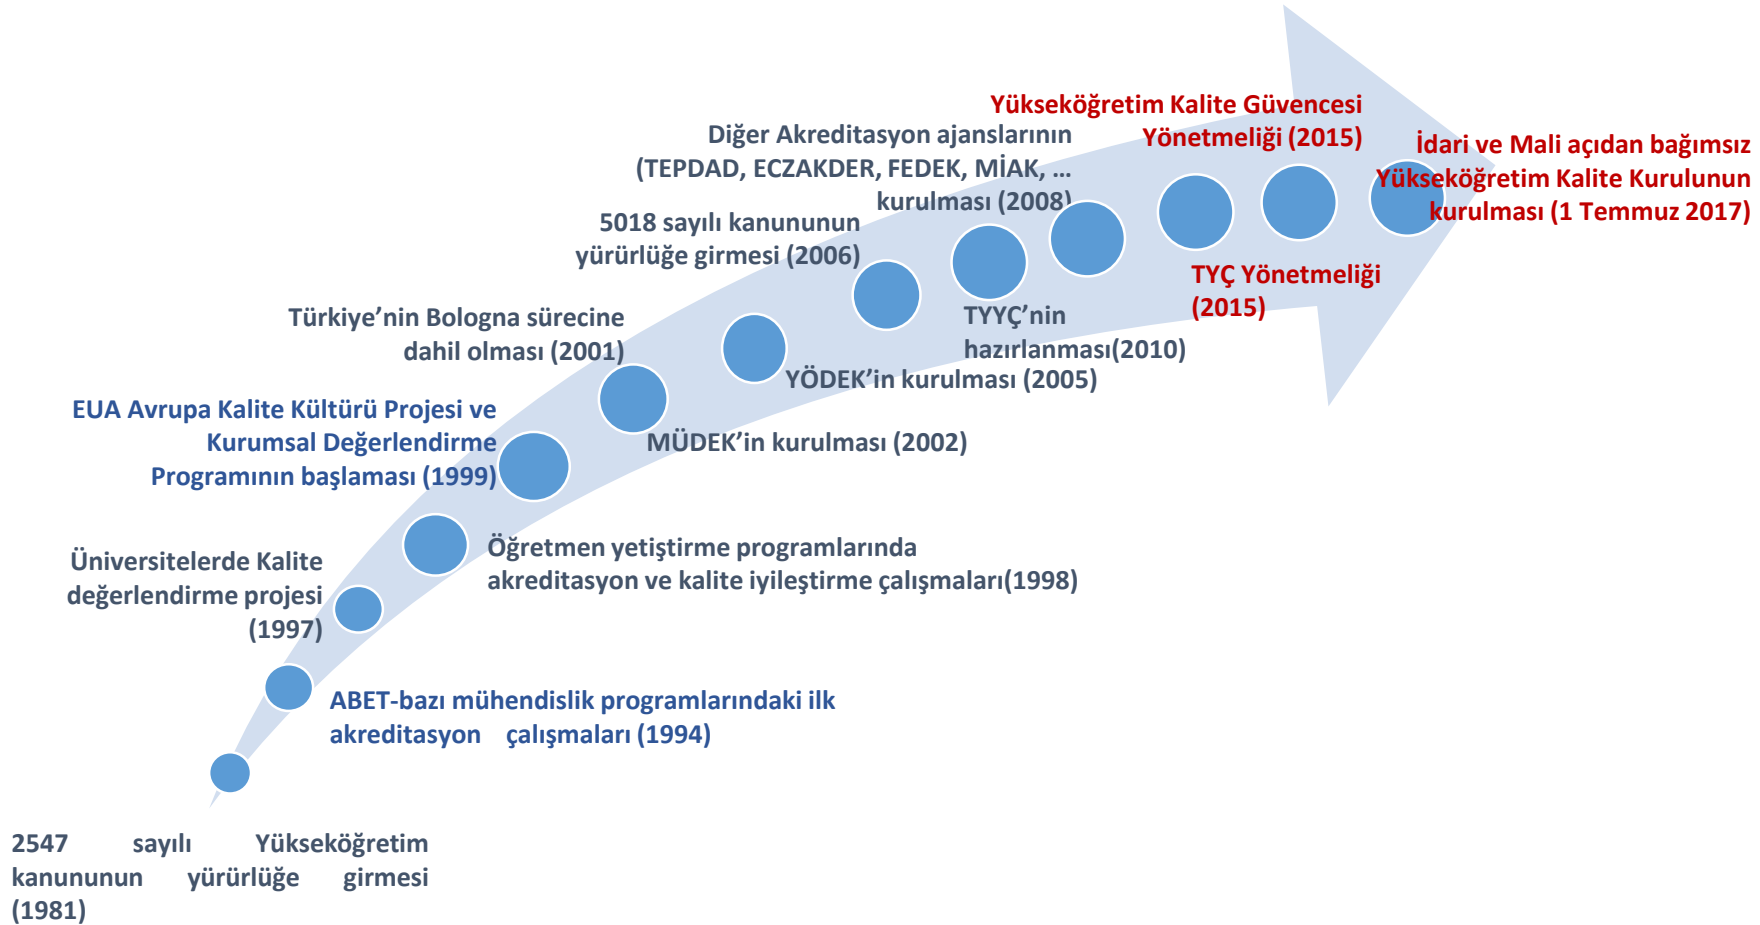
2547 sayılı Yükseköğretim kanununun yürürlüğe girmesi (1981)

ABET-bazı mühendislik programlarındaki ilk akreditasyon çalışmaları (1994)

Üniversitelerde Kalite değerlendirme projesi (1997)

Öğretmen yetiştirme programlarında akreditasyon ve kalite iyileştirme çalışmaları(1998)

EUA Avrupa Kalite Kültürü Projesi ve Kurumsal Değerlendirme Programının başlaması (1999)

Türkiye'nin Bologna sürecine dahil olması (2001)

MÜDEK'in kurulması (2002)

YÖDEK'in kurulması (2005)

5018 sayılı kanununun yürürlüğe girmesi (2006)

Diğer Akreditasyon ajanslarının (TEPDAD, ECZAKDER, FEDEK, MİAK, ... kurulması (2008)

TYYÇ'nin hazırlanması(2010)

Yükseköğretim Kalite Güvencesi Yönetmeliği (2015)

TYÇ Yönetmeliği (2015)

İdari ve Mali açıdan bağımsız Yükseköğretim Kalite Kurulunun kurulması (1 Temmuz 2017)